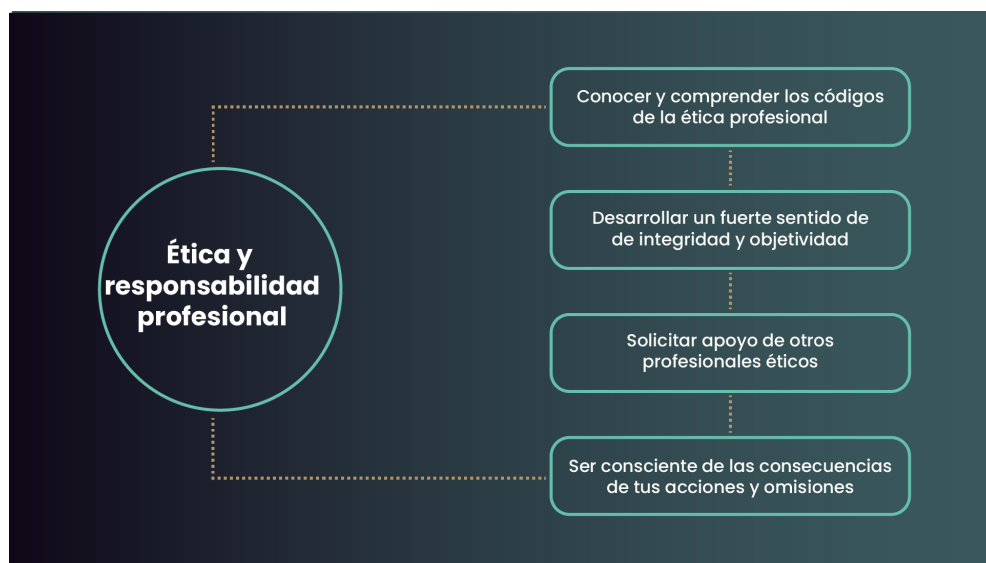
Ética y responsabilidad profesional

Conocer y comprender los códigos de la ética profesional

Desarrollar un fuerte sentido de de integridad y objetividad

Solicitar apoyo de otros profesionales éticos

Ser consciente de las consecuencias de tus acciones y omisiones